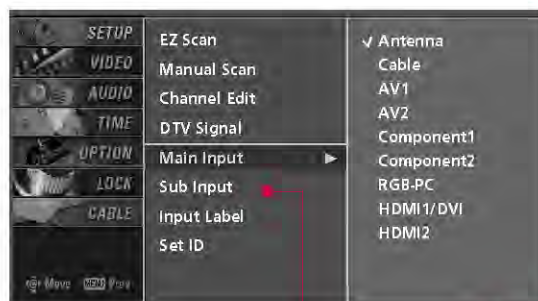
SETUP
VIDEO
AUDIO
TIME
OPTION
LOCK
CABLE

Move MENU Prev.

EZ Scan
Manual Scan
Channel Edit
DTV Signal
Main Input ►
Sub Input
Input Label
Set ID

✓ Antenna
Cable
AV1
AV2
Component1
Component2
RGB-PC
HDMI1/DVI
HDMI2